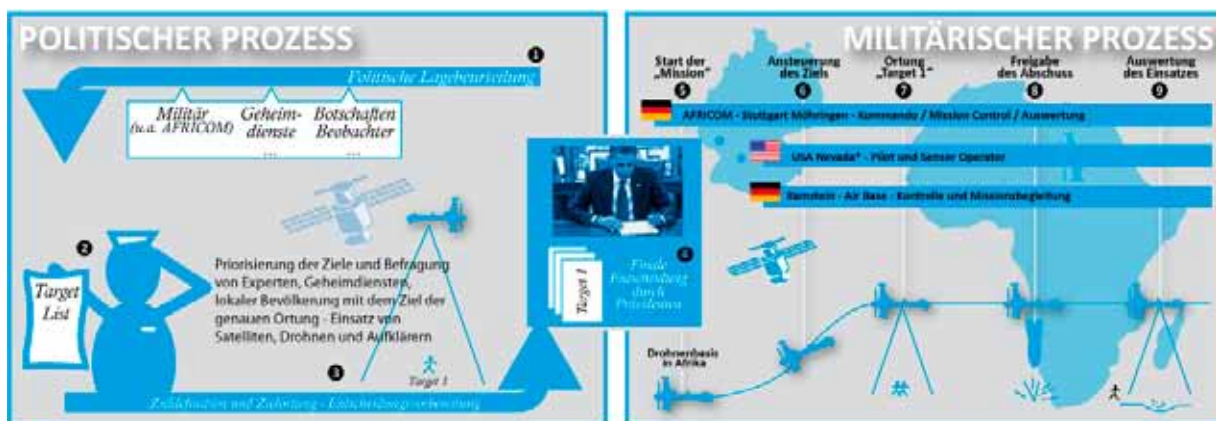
POLITISCHER PROZESS

❶

Politische Lagebeurteilung

Militär (u.a. AFRICOM) ...

Geheimdienste ...

Botschaften Beobachter ...

❷

Target List

Priorisierung der Ziele und Befragung von Experten, Geheimdiensten, lokaler Bevölkerung mit dem Ziel der genauen Ortung - Einsatz von Satelliten, Drohnen und Aufklärern

❸

Target 1

Zielklärung und Zuordnung - Entscheidungsvorbereitung

❹

Target 1

Finale Entscheidung durch Präsidenten

MILITÄRISCHER PROZESS

Start der „Mission" ❺

Ansteuerung des Ziels ❻

Ortung „Target 1" ❼

Freigabe des Abschuss ❽

Auswertung des Einsatzes ❾

AFRICOM - Stuttgart Möhringen - Kommando / Mission Control / Auswertung

USA Nevada* - Pilot und Sensor Operator

Ramstein - Air Base - Kontrolle und Missionsbegleitung

Drohnenbasis in Afrika